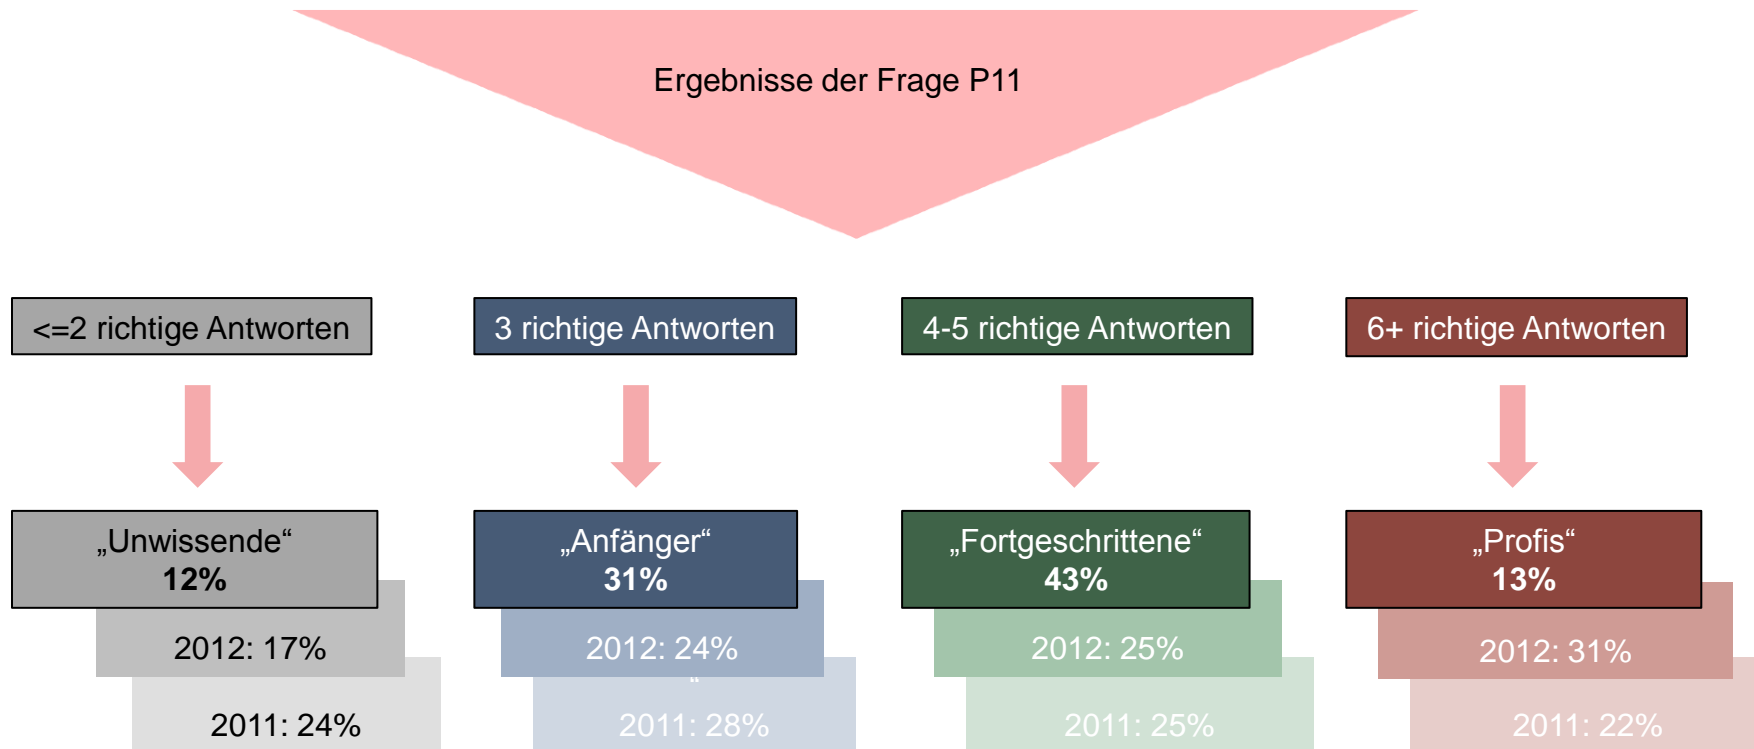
Ergebnisse der Frage P11

<=2 richtige Antworten

3 richtige Antworten

4-5 richtige Antworten

6+ richtige Antworten

„Unwissende“
**12%**

2012: 17%

2011: 24%

„Anfänger“
**31%**

2012: 24%

“

2011: 28%

„Fortgeschrittene“
**43%**

2012: 25%

2011: 25%

„Profis“
**13%**

2012: 31%

2011: 22%